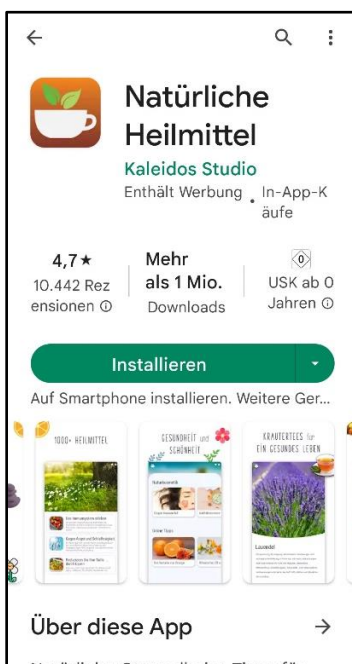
Natürliche Heilmittel

Kaleidos Studio

Enthält Werbung · In-App-Käufe

4,7★
10.442 Rezensionen ⓘ

Mehr als 1 Mio.
Downloads

0
USK ab 0 Jahren ⓘ

Installieren

Auf Smartphone installieren. Weitere Ger...

1000+ HEILMITTEL

GESUNDHEIT und SCHÖNHEIT

KRÄUTERTEES für EIN GESUNDES LEBEN

Naturkosmetik

Unser Tipp

Lavendel

Über diese App

→

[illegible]